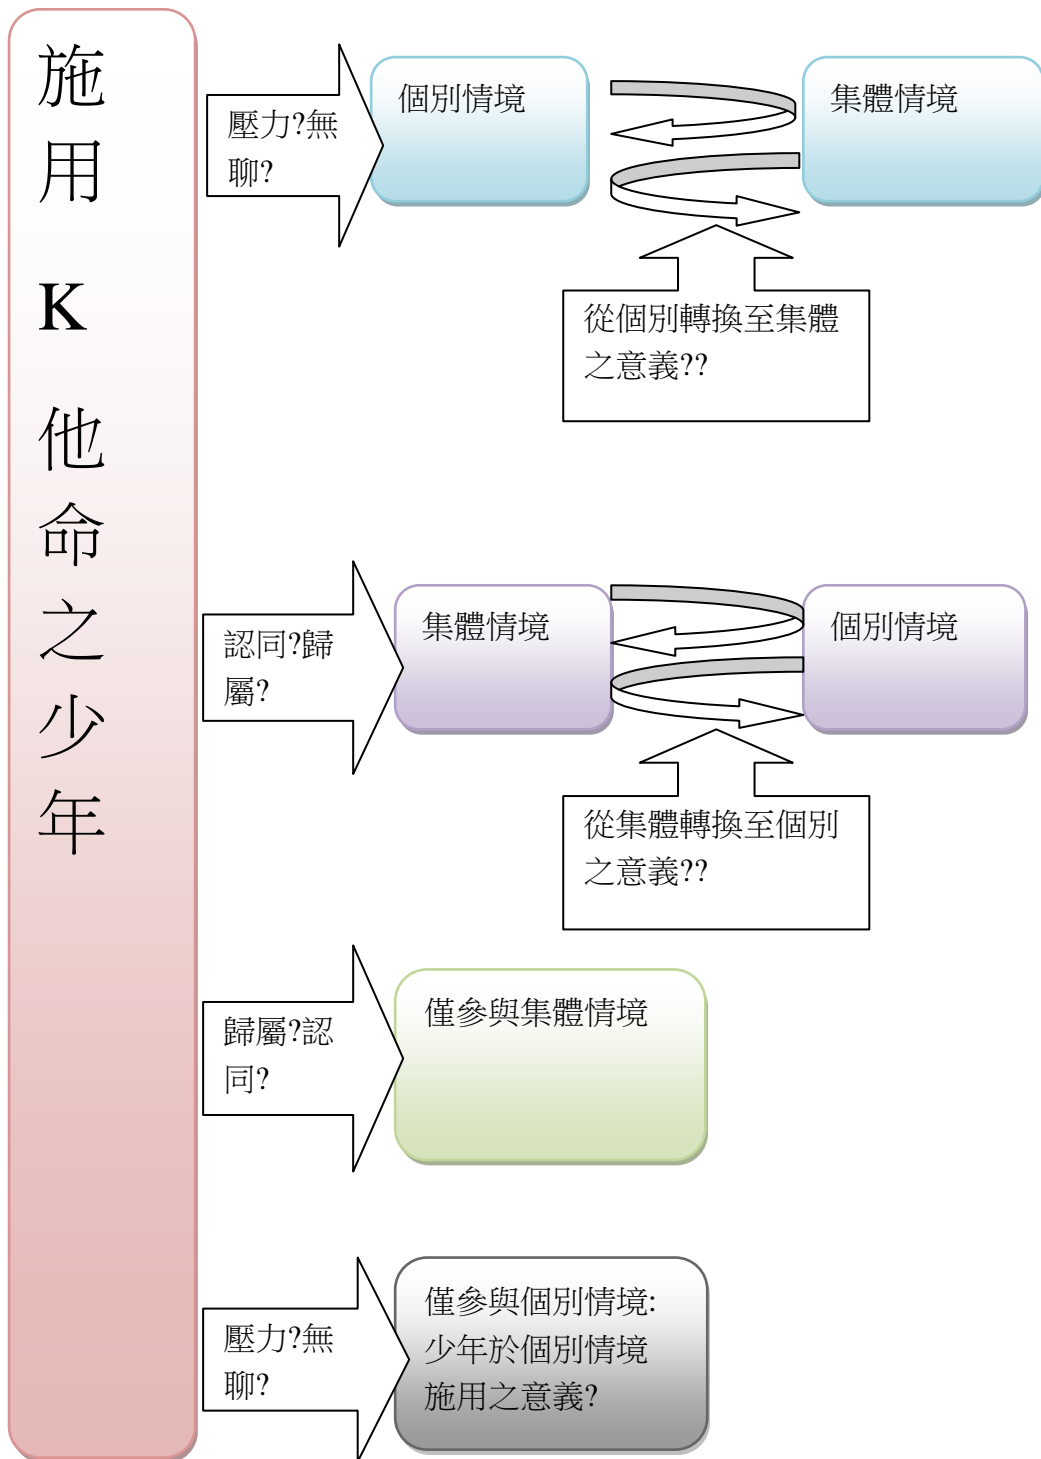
施用K他命之少年

壓力?無聊?

個別情境

集體情境

從個別轉換至集體之意義??

認同?歸屬?

集體情境

個別情境

從集體轉換至個別之意義??

歸屬?認同?

僅參與集體情境

壓力?無聊?

僅參與個別情境:少年於個別情境施用之意義?